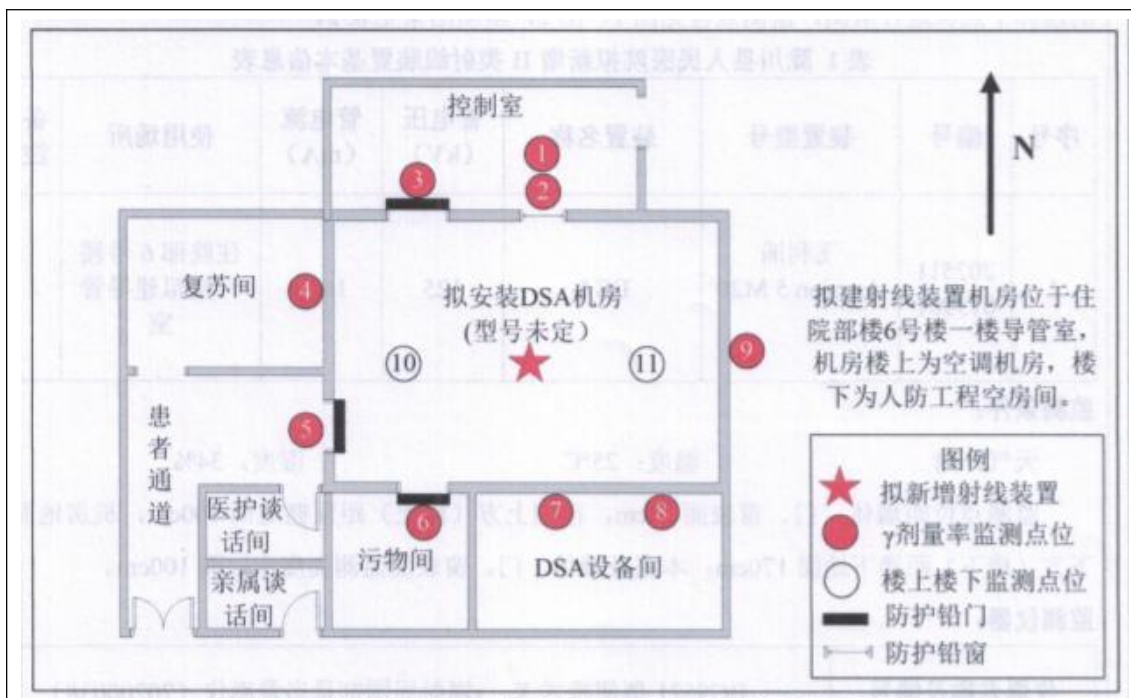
控制室

N

1
2
3

复苏间

4

拟安装DSA机房
(型号未定)

10

11

9

拟建射线装置机房位于住院部楼6号楼一楼导管室，机房楼上为空调机房，楼下为人防工程空房间。

患者通道

5

医护谈话间

亲属谈话间

6

污物间

7

8

DSA设备间

图例
拟新增射线装置
γ剂量率监测点位
楼上楼下监测点位
防护铅门
防护铅窗